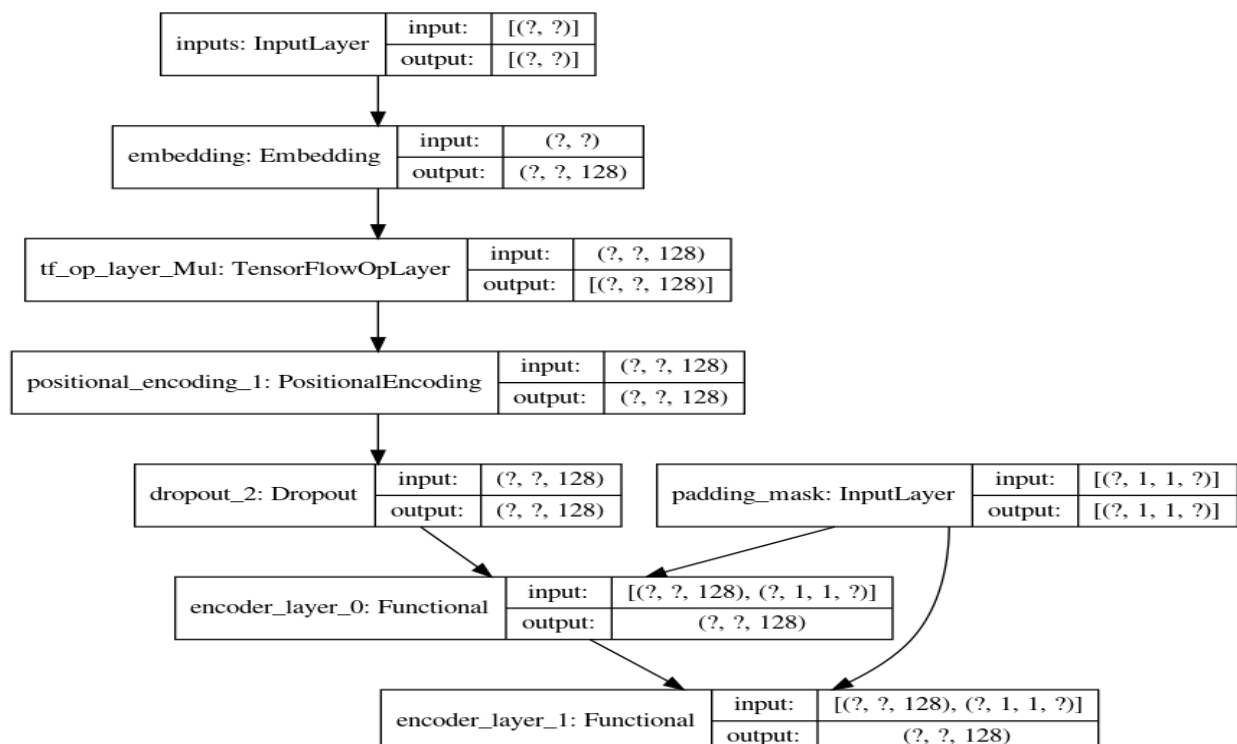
inputs: InputLayer | input: | [(?, ?)]
output: | [(?, ?)]

embedding: Embedding | input: | (?, ?)
output: | (?, ?, 128)

tf_op_layer_Mul: TensorFlowOpLayer | input: | (?, ?, 128)
output: | [(?, ?, 128)]

positional_encoding_1: PositionalEncoding | input: | (?, ?, 128)
output: | (?, ?, 128)

dropout_2: Dropout | input: | (?, ?, 128)
output: | (?, ?, 128)

padding_mask: InputLayer | input: | [(?, 1, 1, ?)]
output: | [(?, 1, 1, ?)]

encoder_layer_0: Functional | input: | [(?, ?, 128), (?, 1, 1, ?)]
output: | (?, ?, 128)

encoder_layer_1: Functional | input: | [(?, ?, 128), (?, 1, 1, ?)]
output: | (?, ?, 128)